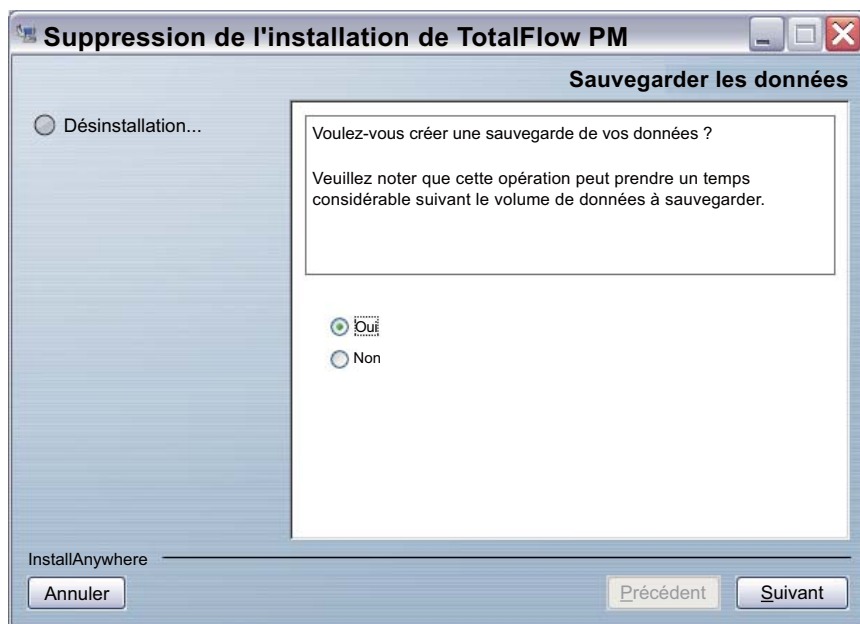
Suppression de l'installation de TotalFlow PM

Sauvegarder les données

Désinstallation...

Voulez-vous créer une sauvegarde de vos données ?

Veuillez noter que cette opération peut prendre un temps considérable suivant le volume de données à sauvegarder.

Oui

Non

InstallAnywhere

Annuler

Précédent

Suivant